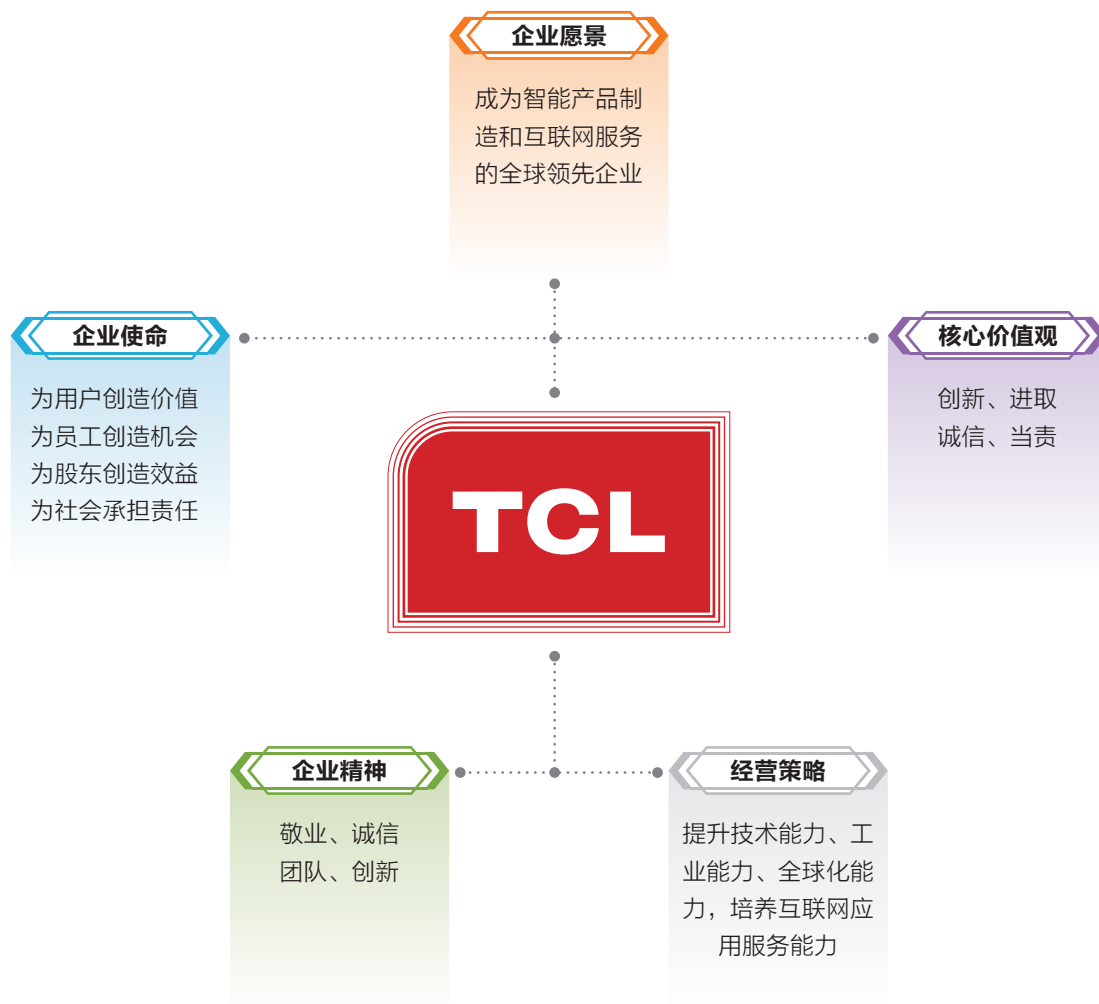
企业愿景

成为智能产品制造和互联网服务的全球领先企业

企业使命

为用户创造价值
为员工创造机会
为股东创造效益
为社会承担责任

TCL

核心价值观

创新、进取
诚信、当责

企业精神

敬业、诚信
团队、创新

经营策略

提升技术能力、工业能力、全球化能力，培养互联网应用服务能力